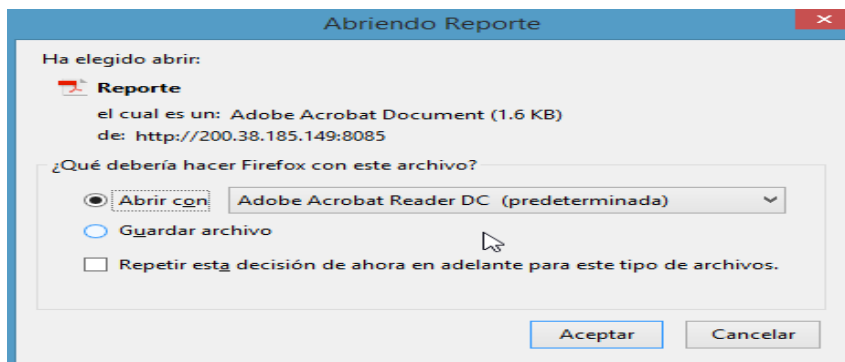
Abriendo Reporte

Ha elegido abrir:

Reporte

el cual es un: Adobe Acrobat Document (1.6 KB)

de: http://200.38.185.149:8085

¿Qué debería hacer Firefox con este archivo?

Abrir con Adobe Acrobat Reader DC (predeterminada)

Guardar archivo

Repetir esta decisión de ahora en adelante para este tipo de archivos.

Aceptar Cancelar